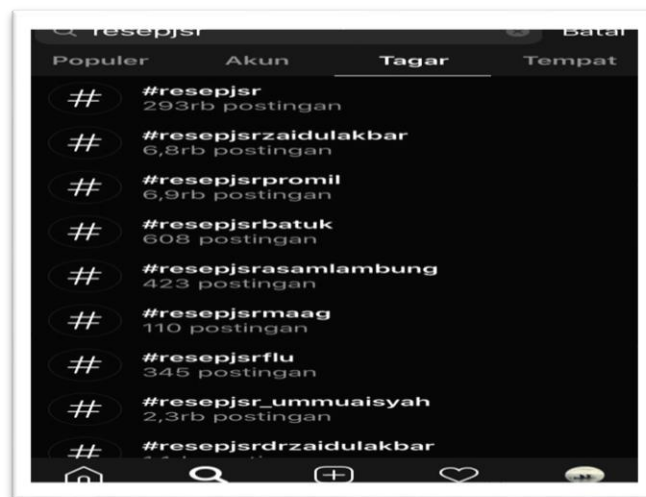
resepjsr Batal

Populer Akun Tagar Tempat

#
#resepjsr
293rb postingan

#
#resepjsrzaidulakbar
6,8rb postingan

#
#resepjsrpromil
6,9rb postingan

#
#resepjsrbatuk
608 postingan

#
#resepjsrasamlambung
423 postingan

#
#resepjsrmaag
110 postingan

#
#resepjsrflu
345 postingan

#
#resepjsr_ummuaisyah
2,3rb postingan

#
#resepjsrdrzaidulakbar
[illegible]